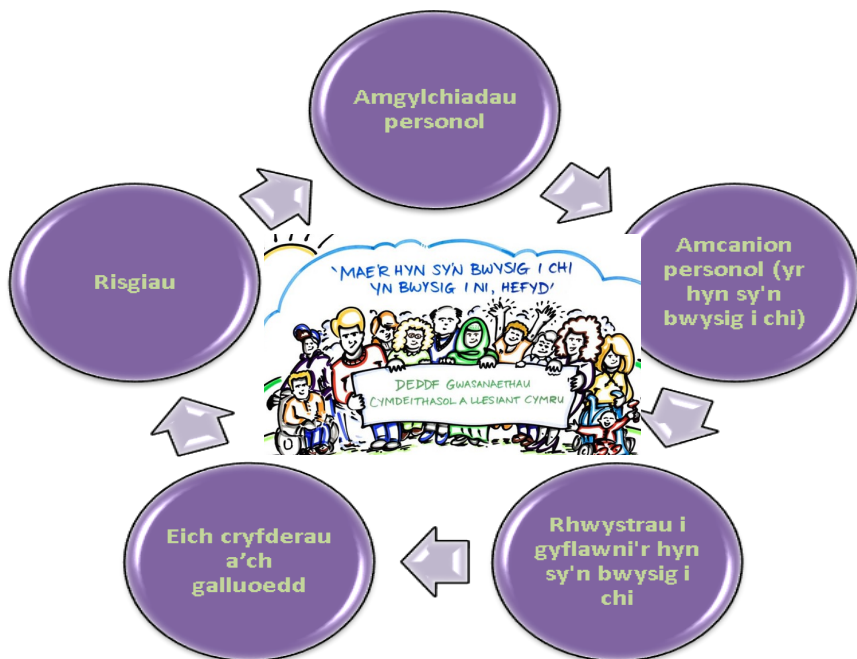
Amgylchiadau personol

Amcanion personol (yr hyn sy'n bwysig i chi)

Rhwystrau i gyflawni'r hyn sy'n bwysig i chi

Eich cryfderau a'ch galluoedd

Risgiau

'MAE'R HYN SY'N BWYSIG I CHI YN BWYSIG I NI, HEFYD'

DEDDF GWASANAETHAU CYMDEITHASOL A LLESIANT CYMRU